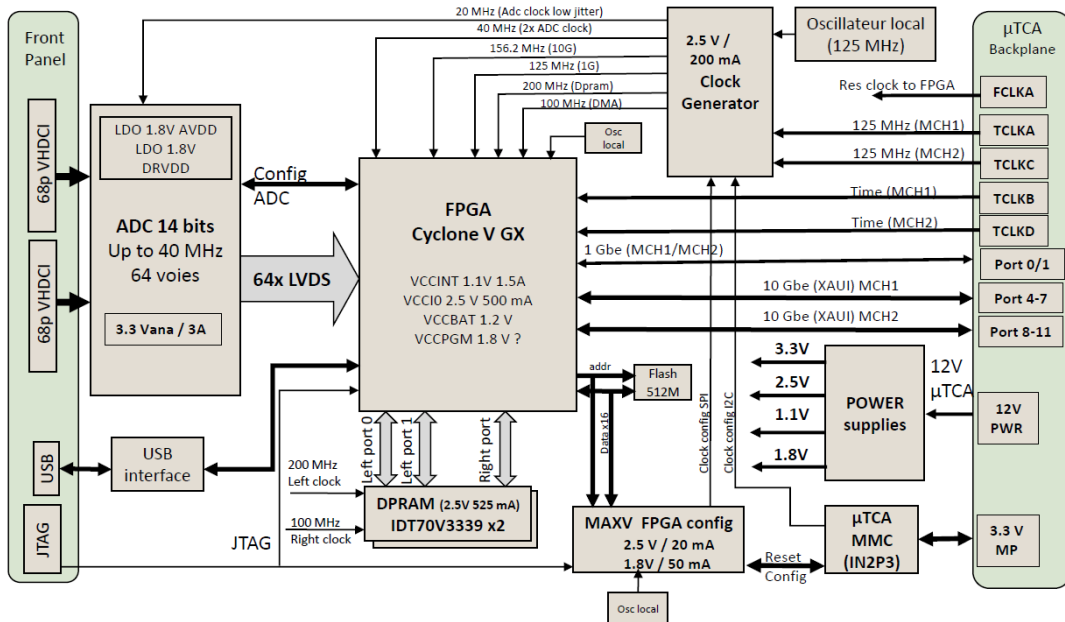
Front Panel

68p VHDCI

68p VHDCI

USB

JTAG

LDO 1.8V AVDD
LDO 1.8V
DRVDD

ADC 14 bits
Up to 40 MHz
64 voies

3.3 Vana / 3A

Config
ADC

64x LVDS

USB
interface

JTAG

20 MHz (Adc clock low jitter)
40 MHz (2x ADC clock)
156.2 MHz (10G)
125 MHz (1G)
200 MHz (Dpram)
100 MHz (DMA)

Osc
local

FPGA
Cyclone V GX

VCCINT 1.1V 1.5A
VCCI0 2.5 V 500 mA
VCCBAT 1.2 V
VCCPGM 1.8 V ?

Left port 0
Left port 1
Right port

200 MHz
Left clock

100 MHz
Right clock

DPRAM (2.5V 525 mA)
IDT70V3339 x2

addr
Flash
512M

Data x16

MAXV FPGA config
2.5 V / 20 mA
1.8V / 50 mA

Osc local

Clock config SPI
Clock config I2C

2.5 V /
200 mA
Clock
Generator

Oscillateur local
(125 MHz)

µTCA
Backplane

Res clock to FPGA
FCLKA
125 MHz (MCH1)
TCLKA
125 MHz (MCH2)
TCLKC
Time (MCH1)
TCLKB
Time (MCH2)
TCLKD
1 Gbe (MCH1/MCH2)
Port 0/1
10 Gbe (XAUI) MCH1
Port 4-7
10 Gbe (XAUI) MCH2
Port 8-11

3.3V
2.5V
1.1V
1.8V

POWER
supplies

12V
µTCA

12V
PWR

Reset
Config

µTCA
MMC
(IN2P3)

3.3 V
MP